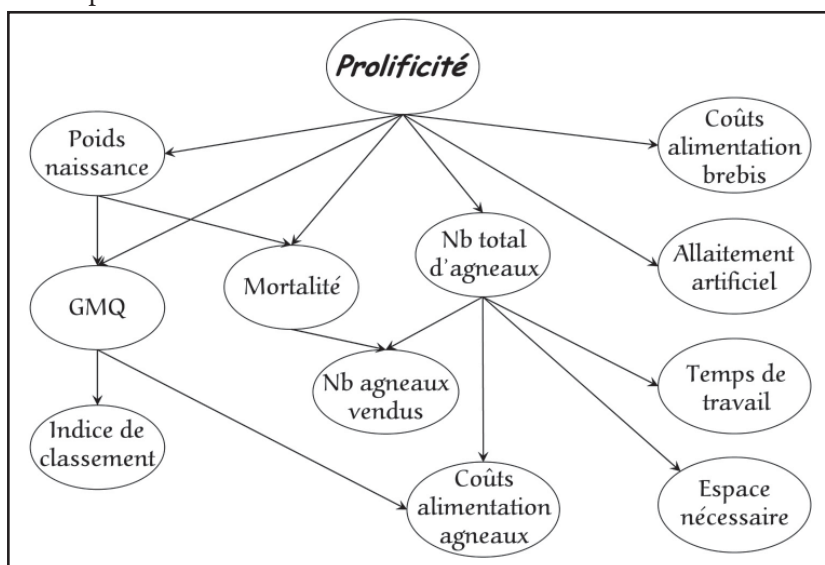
Prolificité

Poids naissance

Coûts alimentation brebis

Nb total d'agneaux

Allaitement artificiel

GMQ

Mortalité

Nb agneaux vendus

Temps de travail

Indice de classement

Coûts alimentation agneaux

Espace nécessaire